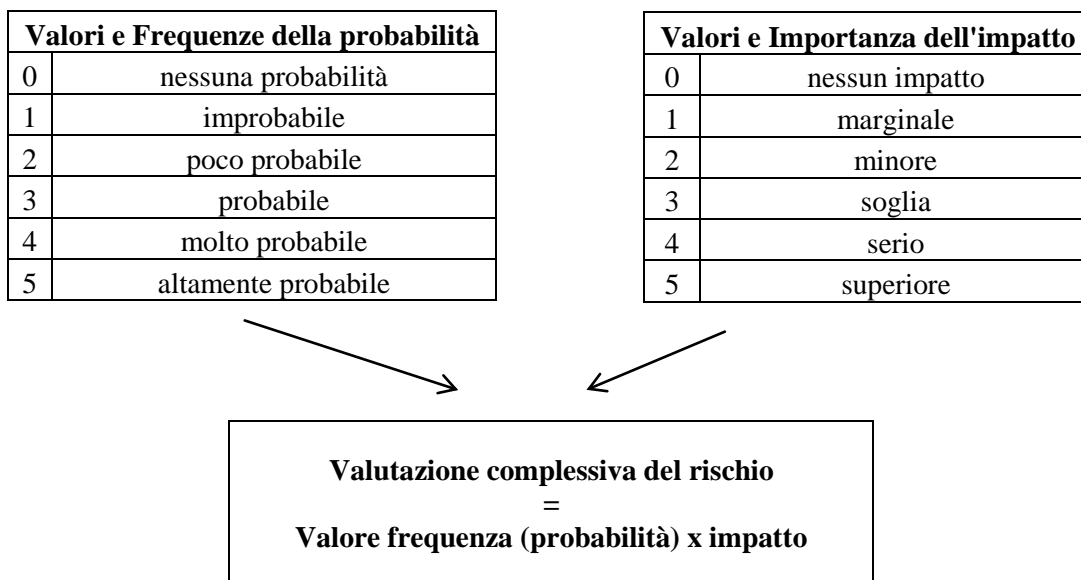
| Valori e Frequenze della probabilità | |
|---|---|
| 0 | nessuna probabilità |
| 1 | improbabile |
| 2 | poco probabile |
| 3 | probabile |
| 4 | molto probabile |
| 5 | altamente probabile |

| Valori e Importanza dell'impatto | |
|---|---|
| 0 | nessun impatto |
| 1 | marginale |
| 2 | minore |
| 3 | soglia |
| 4 | serio |
| 5 | superiore |

**Valutazione complessiva del rischio**
=
**Valore frequenza (probabilità) x impatto**